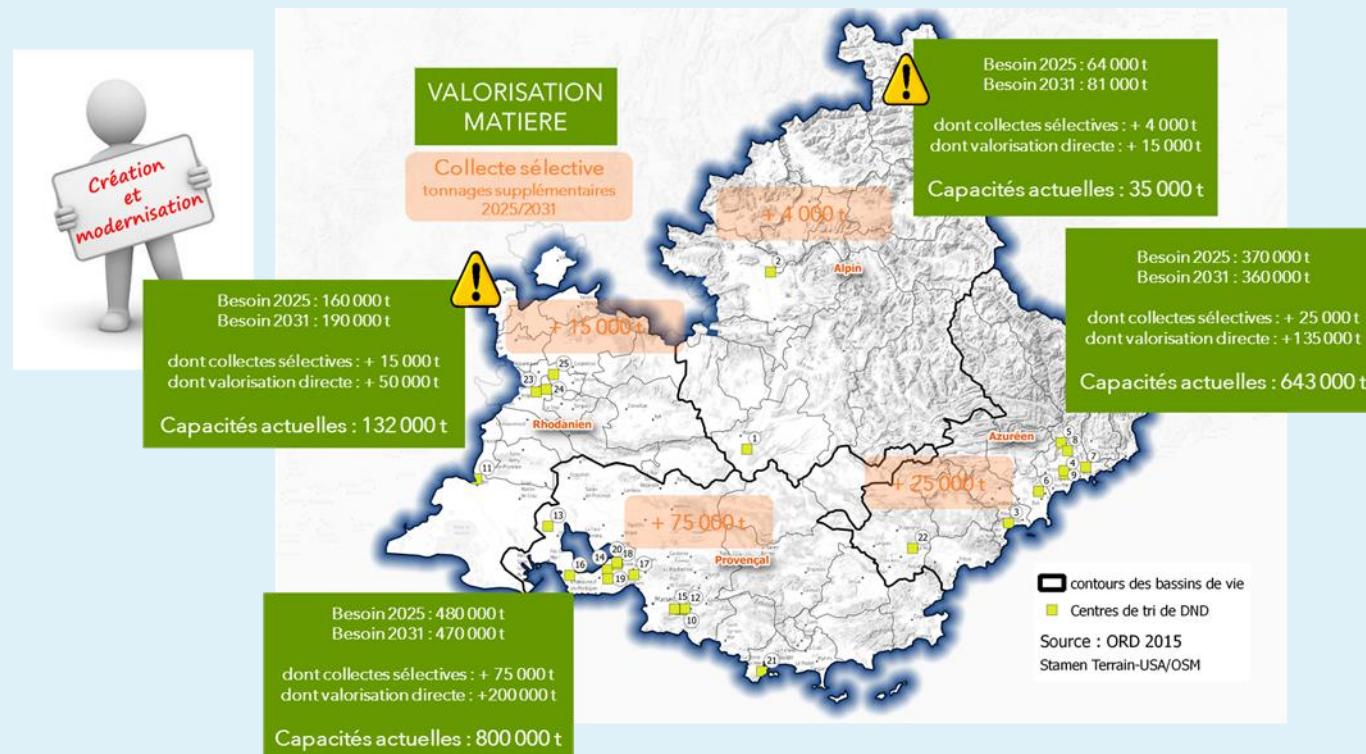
Création et modernisation

VALORISATION MATIERE

Collecte sélective
tonnages supplémentaires
2025/2031

Besoin 2025 : 64 000 t
Besoin 2031 : 81 000 t

dont collectes sélectives : + 4 000 t
dont valorisation directe : + 15 000 t

Capacités actuelles : 35 000 t

+ 4 000 t

Alpin

Besoin 2025 : 370 000 t
Besoin 2031 : 360 000 t

dont collectes sélectives : + 25 000 t
dont valorisation directe : + 135 000 t

Capacités actuelles : 643 000 t

Besoin 2025 : 160 000 t
Besoin 2031 : 190 000 t

dont collectes sélectives : + 15 000 t
dont valorisation directe : + 50 000 t

Capacités actuelles : 132 000 t

+ 15 000 t

Rhodanien

Azuréen

+ 25 000 t

+ 75 000 t

Provençal

Besoin 2025 : 480 000 t
Besoin 2031 : 470 000 t

dont collectes sélectives : + 75 000 t
dont valorisation directe : +200 000 t

Capacités actuelles : 800 000 t

1 2 3 4 5 6 7 8 9 10 11 12 13 14 15 16 17 18 19 20 21 22 23 24 25

contours des bassins de vie
Centres de tri de DND
Source : ORD 2015
Stamen Terrain-USA/OSM